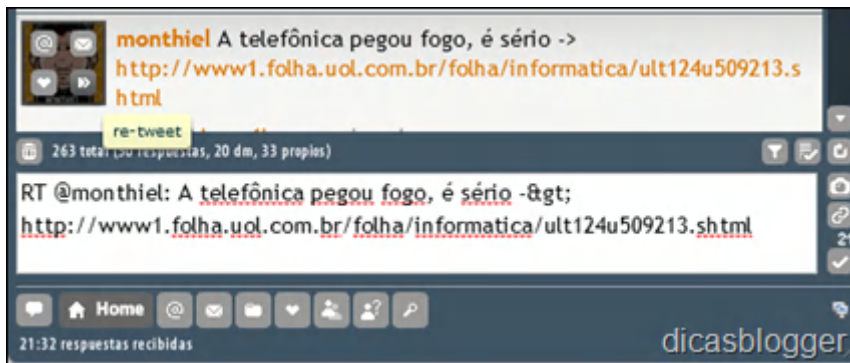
monthiel A telefônica pegou fogo, é sério -> http://www1.folha.uol.com.br/folha/informatica/ult124u509213.shtml

re-tweet

263 total (50 respuestas, 20 dm, 33 propios)

RT @monthiel: A telefônica pegou fogo, é sério -&gt; http://www1.folha.uol.com.br/folha/informatica/ult124u509213.shtml

Home

21:32 respuestas recibidas

dicasblogger